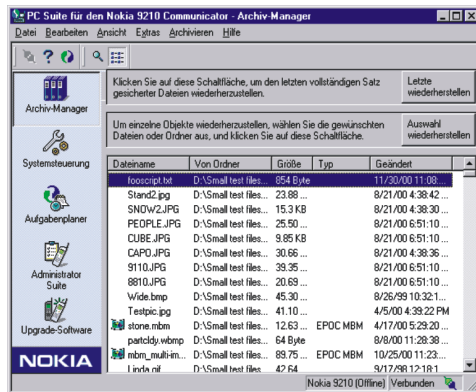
PC Suite für den Nokia 9210 Communicator - Archiv-Manager

Datei Bearbeiten Ansicht Extras Archivieren Hilfe

Archiv-Manager

Systemsteuerung

Aufgabenplaner

Administrator Suite

Upgrade-Software

NOKIA

Klicken Sie auf diese Schaltfläche, um den letzten vollständigen Satz gesicherter Dateien wiederherzustellen.

Letzte wiederherstellen

Um einzelne Objekte wiederherzustellen, wählen Sie die gewünschten Dateien oder Ordner aus, und klicken Sie auf diese Schaltfläche.

Auswahl wiederherstellen

| Dateiname | Von Ordner | Größe | Typ | Geändert |
|---|---|---|---|---|
| fooscript.txt | D:\Small test files... | 854 Byte | | 11/30/00 11:08... |
| Stand2.jpg | D:\Small test files... | 23.88 ... | | 8/21/00 4:38:42 ... |
| SNOW2.JPG | D:\Small test files... | 15.3 KB | | 8/21/00 4:38:30 ... |
| PEOPLE.JPG | D:\Small test files... | 25.50 ... | | 8/21/00 6:51:10 ... |
| CUBE.JPG | D:\Small test files... | 9.85 KB | | 8/21/00 6:51:10 ... |
| CAPO.JPG | D:\Small test files... | 30.66 ... | | 8/21/00 4:38:36 ... |
| 9110.JPG | D:\Small test files... | 39.35 ... | | 8/21/00 6:51:10 ... |
| 8810.JPG | D:\Small test files... | 20.69 ... | | 8/21/00 6:51:10 ... |
| Wide.bmp | D:\Small test files... | 45.30 ... | | 8/26/99 10:32:1... |
| Testpic.jpg | D:\Small test files... | 41.10 ... | | 4/5/00 4:39:22 PM |
| stone.mbm | D:\Small test files... | 12.63 ... | EPOC MBM | 4/17/00 5:29:20 ... |
| partcldy.wbmp | D:\Small test files... | 64 Byte | | 8/8/00 11:28:38 ... |
| mbm_multi-im... | D:\Small test files... | 89.75 ... | EPOC MBM | 10/25/00 11:23:... |
| Linda.gif | D:\Small test files... | 42.64 | | 9/17/98 12:18:1 |

Nokia 9210 (Offline) Verbunden